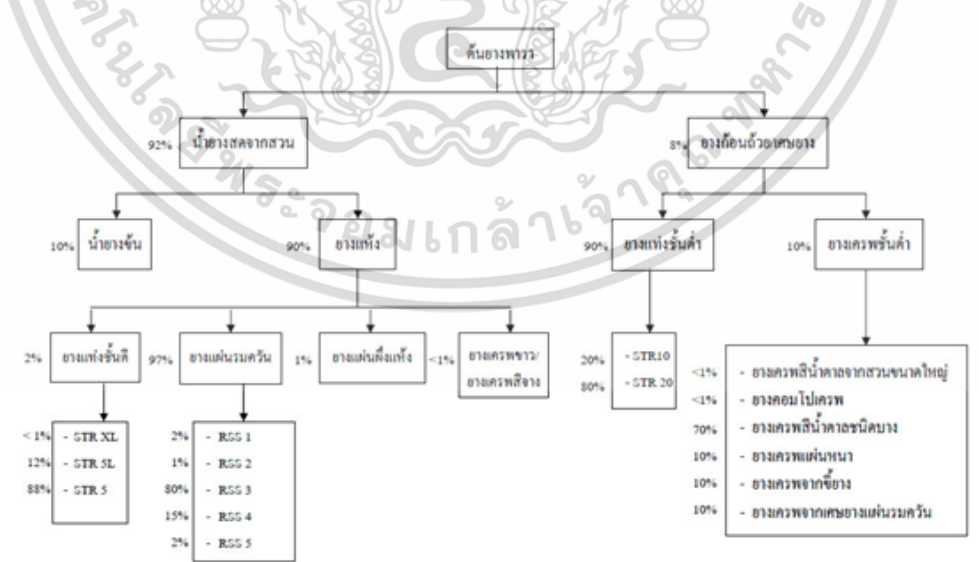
ต้นยางพารา

92% น้ำยางสดจากสวน

8% ยางก้อนถ้วย/เศษยาง

10% น้ำยางข้น

90% ยางแห้ง

90% ยางแท่งชั้นต่ำ

10% ยางเครพชั้นต่ำ

2% ยางแท่งชั้นดี

97% ยางแผ่นรมควัน

1% ยางแผ่นผึ่งแห้ง

<1% ยางเครพขาว/ยางเครพสีจาง

< 1% - STR XL
12% - STR 5L
88% - STR 5

2% - RSS 1
1% - RSS 2
80% - RSS 3
15% - RSS 4
2% - RSS 5

20% - STR10
80% - STR 20

<1% - ยางเครพสีน้ำตาลจากสวนขนาดใหญ่
<1% - ยางคอมโปเครพ
70% - ยางเครพสีน้ำตาลชนิดบาง
10% - ยางเครพแผ่นหนา
10% - ยางเครพจากขี้ยาง
10% - ยางเครพจากเศษยางแผ่นรมควัน

มหาวิทยาลัยเทคโนโลยีพระจอมเกล้าเจ้าคุณทหาร